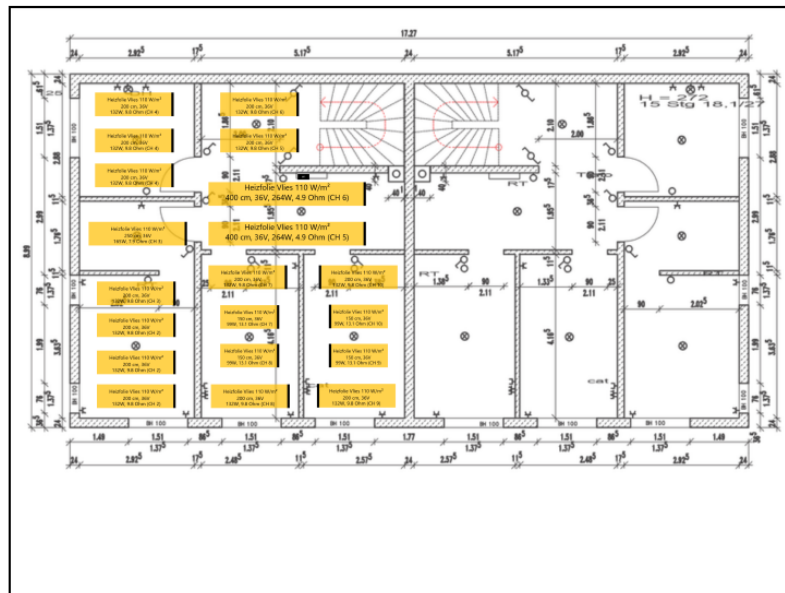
17.27

24 2.92$^5$ 17$^5$ 5.17$^5$ 24 5.17$^5$ 17$^5$ 2.92$^5$ 24

Heizfolie Vlies 110 W/m²
200 cm, 36V
132W, 9.8 Ohm (CH 4)

Heizfolie Vlies 110 W/m²
200 cm, 36V
132W, 9.8 Ohm (CH 6)

Heizfolie Vlies 110 W/m²
200 cm, 36V
132W, 9.8 Ohm (CH 4)

Heizfolie Vlies 110 W/m²
200 cm, 36V
132W, 9.8 Ohm (CH 5)

Heizfolie Vlies 110 W/m²
200 cm, 36V
132W, 9.8 Ohm (CH 4)

Heizfolie Vlies 110 W/m²
400 cm, 36V, 264W, 4.9 Ohm (CH 6)

Heizfolie Vlies 110 W/m²
200 cm, 36V
180W, 7.1 Ohm (CH 3)

Heizfolie Vlies 110 W/m²
400 cm, 36V, 264W, 4.9 Ohm (CH 5)

Heizfolie Vlies 110 W/m²
200 cm, 36V
132W, 9.8 Ohm (CH 1)

Heizfolie Vlies 110 W/m²
200 cm, 36V
132W, 9.8 Ohm (CH 1)

Heizfolie Vlies 110 W/m²
200 cm, 36V
132W, 9.8 Ohm (CH 2)

Heizfolie Vlies 110 W/m²
150 cm, 36V
99W, 13.1 Ohm (CH 7)

Heizfolie Vlies 110 W/m²
150 cm, 36V
99W, 13.1 Ohm (CH 10)

Heizfolie Vlies 110 W/m²
200 cm, 36V
132W, 9.8 Ohm (CH 2)

Heizfolie Vlies 110 W/m²
150 cm, 36V
99W, 13.1 Ohm (CH 8)

Heizfolie Vlies 110 W/m²
150 cm, 36V
99W, 13.1 Ohm (CH 9)

Heizfolie Vlies 110 W/m²
200 cm, 36V
132W, 9.8 Ohm (CH 2)

Heizfolie Vlies 110 W/m²
200 cm, 36V
132W, 9.8 Ohm (CH 8)

Heizfolie Vlies 110 W/m²
200 cm, 36V
132W, 9.8 Ohm (CH 9)

H = 2/2
15 Stg 18.1/27

RT RT RT

2.10 2.00 1.90$^5$ 2.11 2.11 2.11 2.11 1.90 2.02$^5$ 90 90 90 1.33$^5$ 1.32$^5$ 4.10$^5$ 2.11

BH 100 BH 100 BH 100 BH 100 BH 100 BH 100

WU WU

8.89

1.49 1.51 1.37$^5$ 86$^5$ 1.51 1.37$^5$ 86$^5$ 1.51 1.77 1.51 86$^5$ 1.51 1.37$^5$ 86$^5$ 1.49

24 2.92$^5$ 17$^5$ 2.48$^5$ 11$^5$ 2.57$^5$ 24 2.57$^5$ 11$^5$ 2.48$^5$ 17$^5$ 2.92$^5$ 24